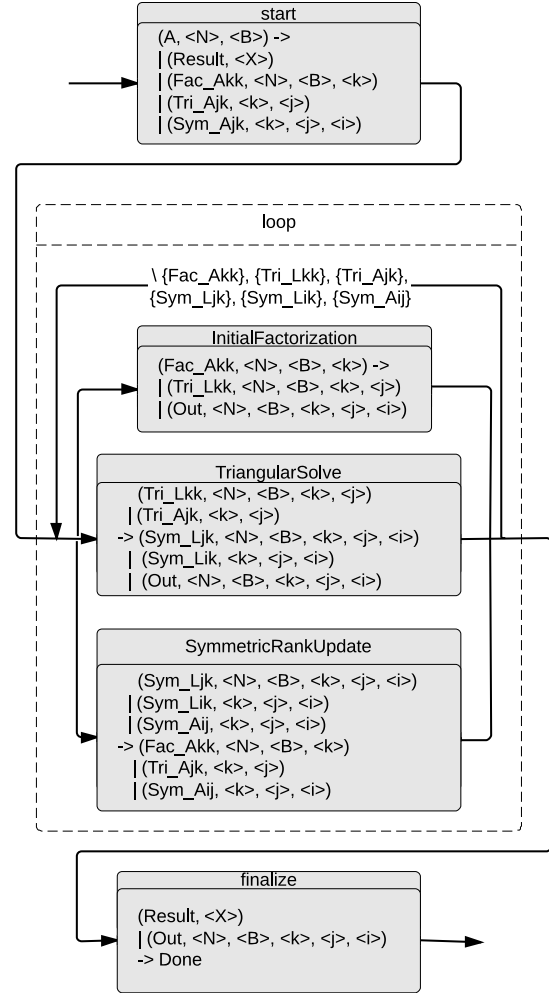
start

(A, <N>, <B>) ->
| (Result, <X>)
| (Fac_Akk, <N>, <B>, <k>)
| (Tri_Ajk, <k>, <j>)
| (Sym_Ajk, <k>, <j>, <i>)

loop

\ {Fac_Akk}, {Tri_Lkk}, {Tri_Ajk}, {Sym_Ljk}, {Sym_Lik}, {Sym_Aij}

InitialFactorization

(Fac_Akk, <N>, <B>, <k>) ->
| (Tri_Lkk, <N>, <B>, <k>, <j>)
| (Out, <N>, <B>, <k>, <j>, <i>)

TriangularSolve

(Tri_Lkk, <N>, <B>, <k>, <j>)
| (Tri_Ajk, <k>, <j>)
-> (Sym_Ljk, <N>, <B>, <k>, <j>, <i>)
| (Sym_Lik, <k>, <j>, <i>)
| (Out, <N>, <B>, <k>, <j>, <i>)

SymmetricRankUpdate

(Sym_Ljk, <N>, <B>, <k>, <j>, <i>)
| (Sym_Lik, <k>, <j>, <i>)
| (Sym_Aij, <k>, <j>, <i>)
-> (Fac_Akk, <N>, <B>, <k>)
| (Tri_Ajk, <k>, <j>)
| (Sym_Aij, <k>, <j>, <i>)

finalize

(Result, <X>)
| (Out, <N>, <B>, <k>, <j>, <i>)
-> Done